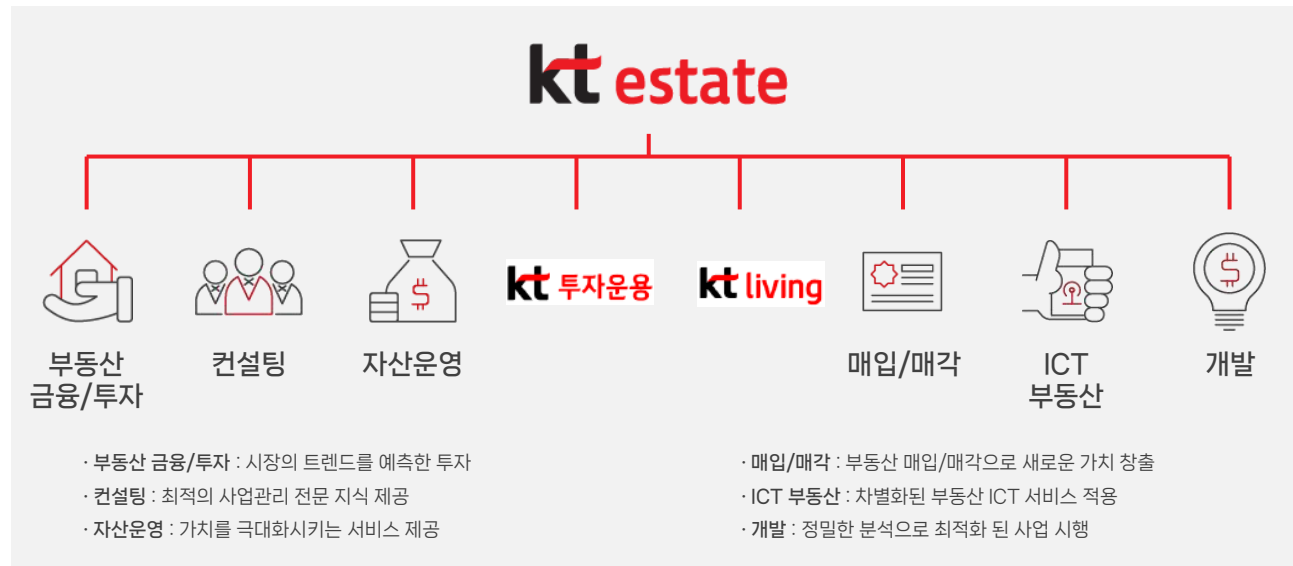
kt estate

부동산 금융/투자

컨설팅

자산운영

kt 투자운용

kt living

매입/매각

ICT 부동산

개발

· 부동산 금융/투자 : 시장의 트렌드를 예측한 투자
· 컨설팅 : 최적의 사업관리 전문 지식 제공
· 자산운영 : 가치를 극대화시키는 서비스 제공

· 매입/매각 : 부동산 매입/매각으로 새로운 가치 창출
· ICT 부동산 : 차별화된 부동산 ICT 서비스 적용
· 개발 : 정밀한 분석으로 최적화 된 사업 시행